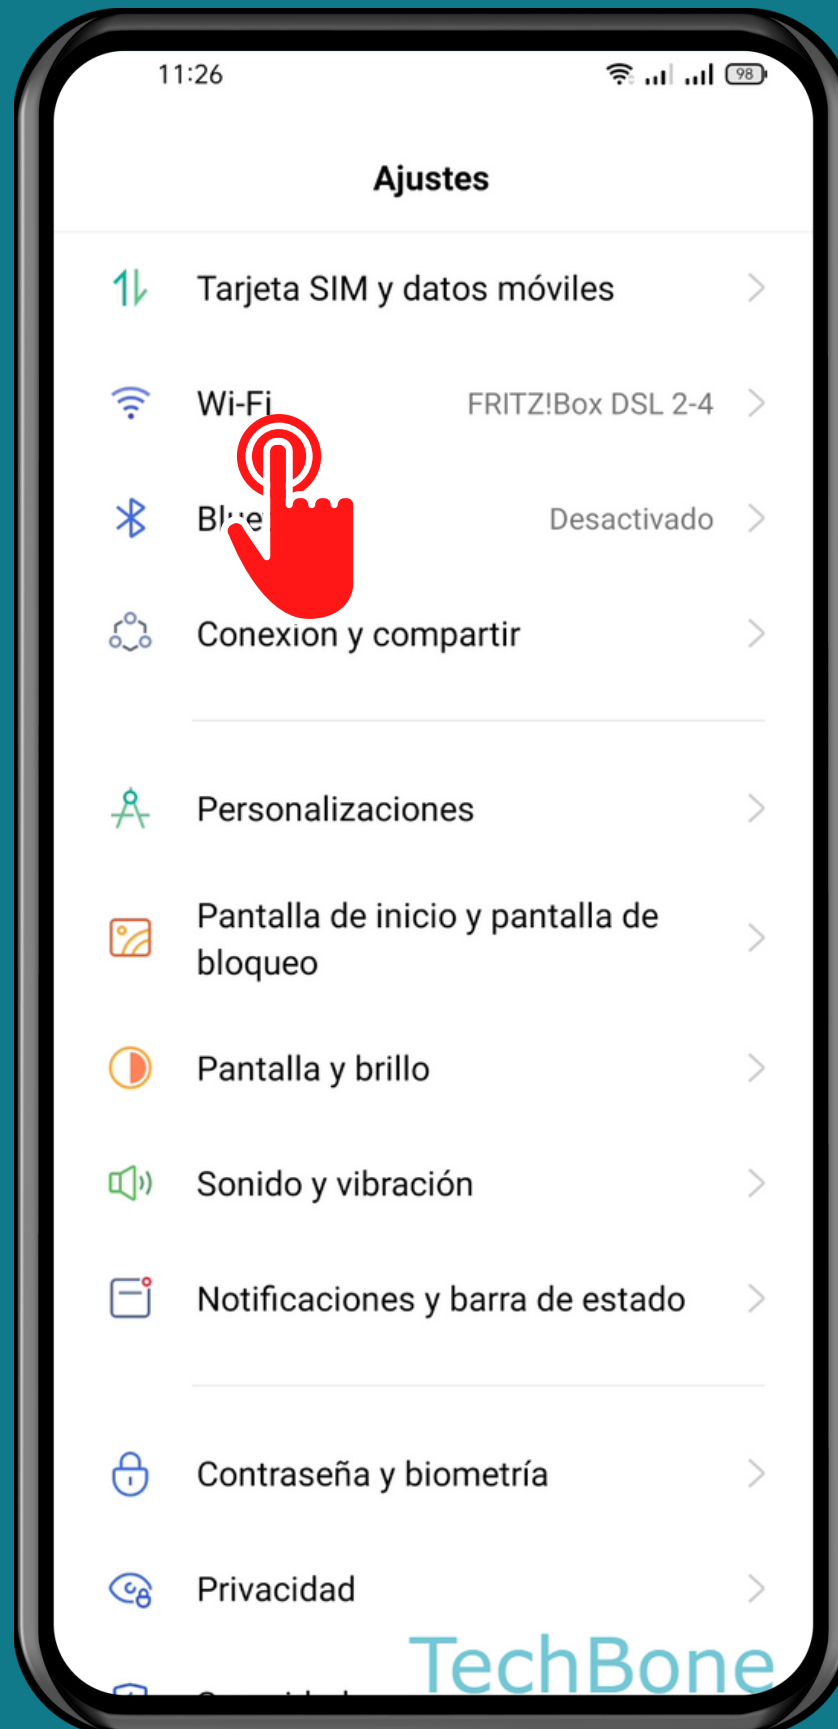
11:26

98

Ajustes

Tarjeta SIM y datos móviles

Wi-Fi FRITZ!Box DSL 2-4

Bl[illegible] Desactivado

Conexion y compartir

Personalizaciones

Pantalla de inicio y pantalla de bloqueo

Pantalla y brillo

Sonido y vibración

Notificaciones y barra de estado

Contraseña y biometría

Privacidad

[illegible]

TechBone